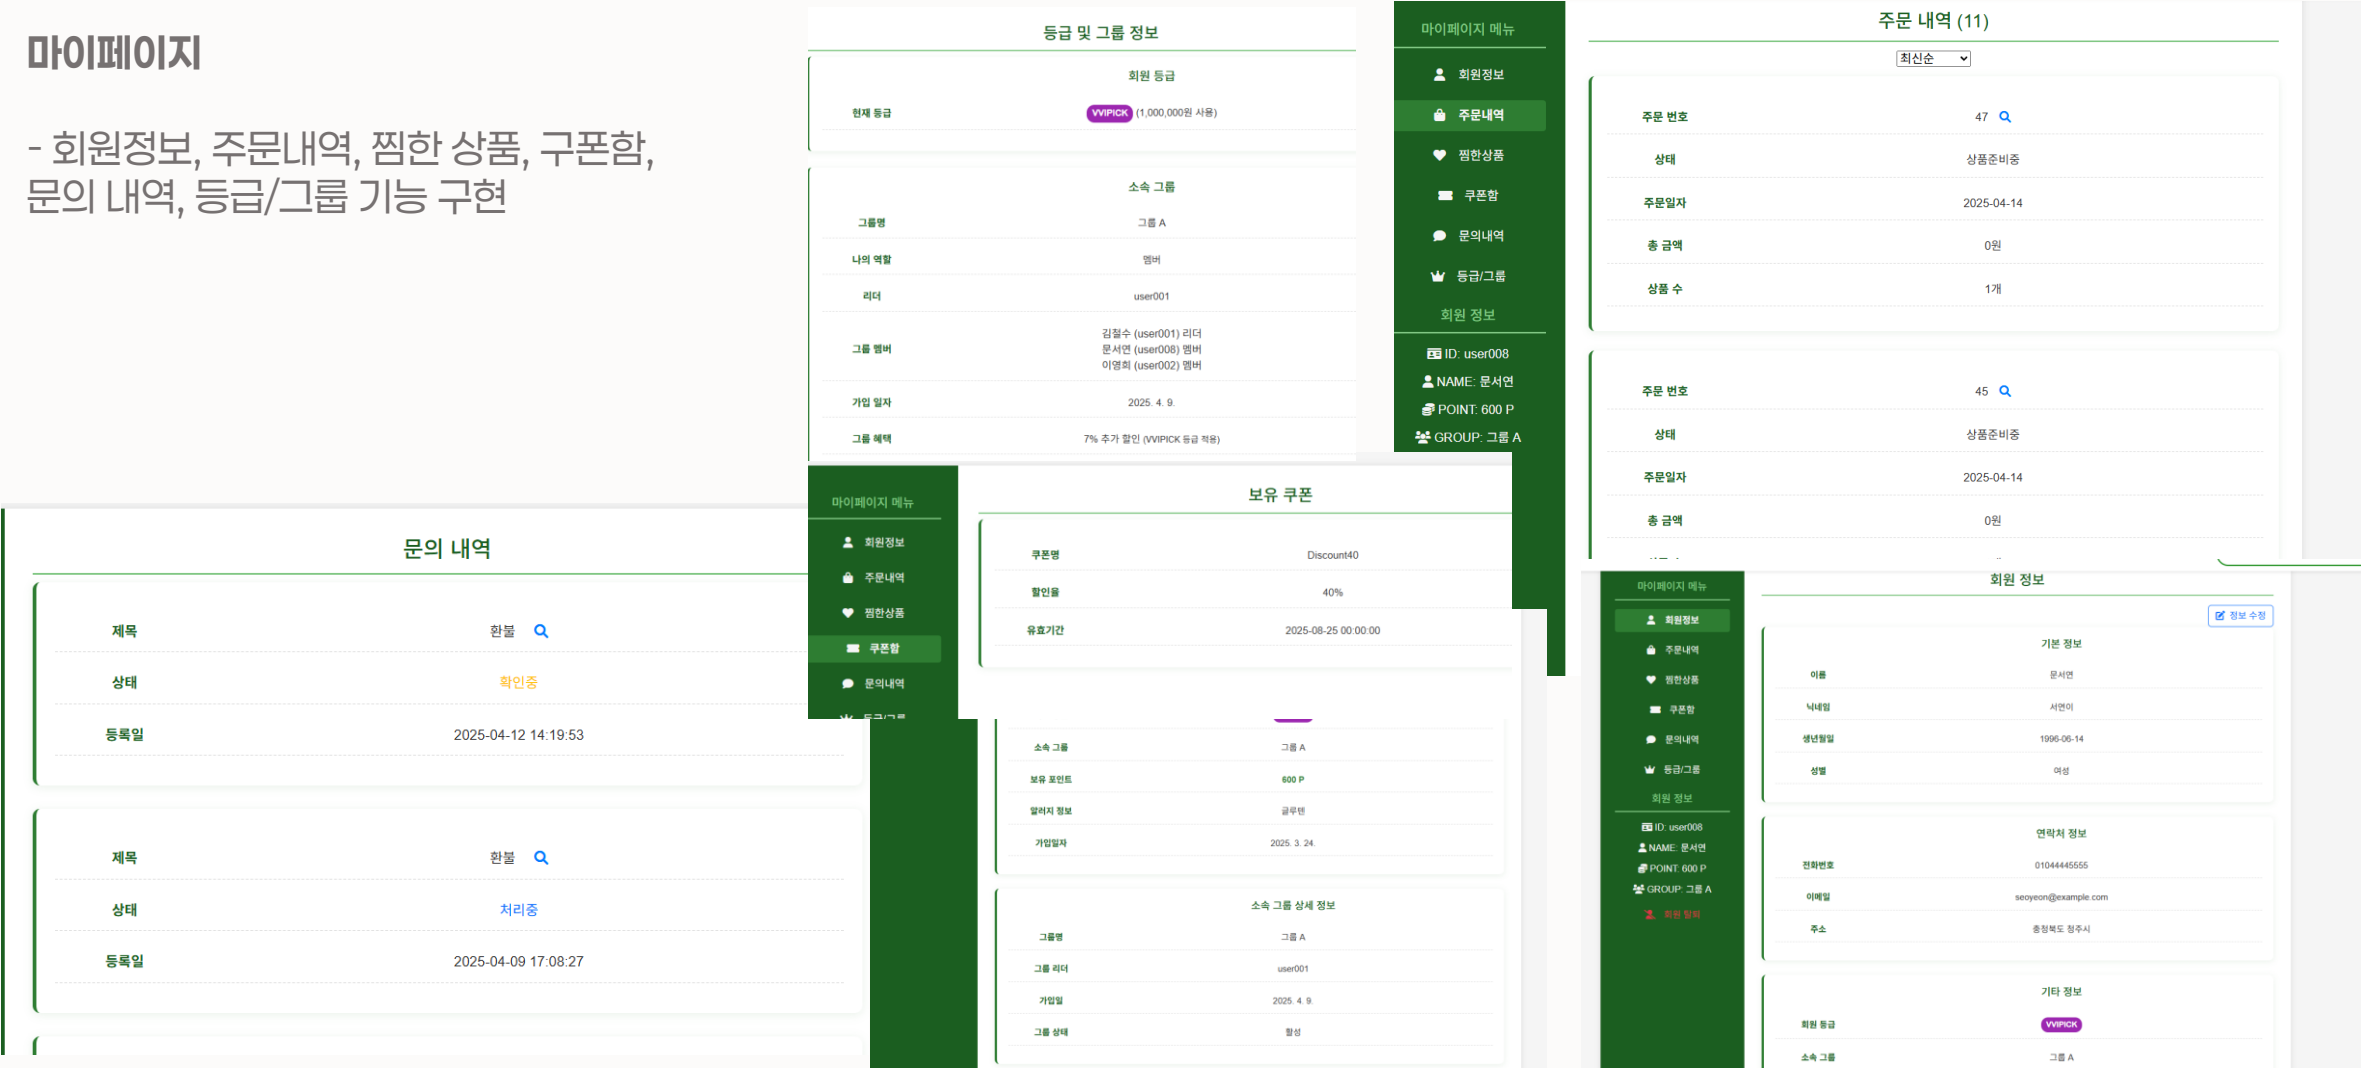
마이페이지

- 회원정보, 주문내역, 찜한 상품, 구폰함, 문의 내역, 등급/그룹 기능 구현

등급 및 그룹 정보

회원 등급

| 현재 등급 | VVIPICK (1,000,000원 사용) |
|---|---|

소속 그룹

| 그룹명 | 그룹 A |
|---|---|
| 나의 역할 | 멤버 |
| 리더 | user001 |
| 그룹 멤버 | 김철수 (user001) 리더<br>문서연 (user008) 멤버<br>이영희 (user002) 멤버 |
| 가입 일자 | 2025. 4. 9. |
| 그룹 혜택 | 7% 추가 할인 (VVIPICK 등급 적용) |

마이페이지 메뉴
회원정보
주문내역
찜한상품
쿠폰함
문의내역
등급/그룹
회원 정보
ID: user008
NAME: 문서연
POINT: 600 P
GROUP: 그룹 A

주문 내역 (11)

최신순

| 주문 번호 | 47 |
|---|---|
| 상태 | 상품준비중 |
| 주문일자 | 2025-04-14 |
| 총 금액 | 0원 |
| 상품 수 | 1개 |

| 주문 번호 | 45 |
|---|---|
| 상태 | 상품준비중 |
| 주문일자 | 2025-04-14 |
| 총 금액 | 0원 |

문의 내역

| 제목 | 환불 |
|---|---|
| 상태 | 확인중 |
| 등록일 | 2025-04-12 14:19:53 |

| 제목 | 환불 |
|---|---|
| 상태 | 처리중 |
| 등록일 | 2025-04-09 17:08:27 |

마이페이지 메뉴
회원정보
주문내역
찜한상품
쿠폰함
문의내역
등급/그룹

보유 쿠폰

| 쿠폰명 | Discount40 |
|---|---|
| 할인율 | 40% |
| 유효기간 | 2025-08-25 00:00:00 |

| 소속 그룹 | 그룹 A |
|---|---|
| 보유 포인트 | 600 P |
| 알러지 정보 | 글루텐 |
| 가입일자 | 2025. 3. 24. |

소속 그룹 상세 정보

| 그룹명 | 그룹 A |
|---|---|
| 그룹 리더 | user001 |
| 가입일 | 2025. 4. 9. |
| 그룹 상태 | 활성 |

마이페이지 메뉴
회원정보
주문내역
찜한상품
쿠폰함
문의내역
등급/그룹
회원 정보
ID: user008
NAME: 문서연
POINT: 600 P
GROUP: 그룹 A
회원 탈퇴

회원 정보

정보 수정

기본 정보

| 이름 | 문서연 |
|---|---|
| 닉네임 | 서연이 |
| 생년월일 | 1996-06-14 |
| 성별 | 여성 |

연락처 정보

| 전화번호 | 01044445555 |
|---|---|
| 이메일 | seoyeon@example.com |
| 주소 | 충청북도 청주시 |

기타 정보

| 회원 등급 | VVIPICK |
|---|---|
| 소속 그룹 | 그룹 A |